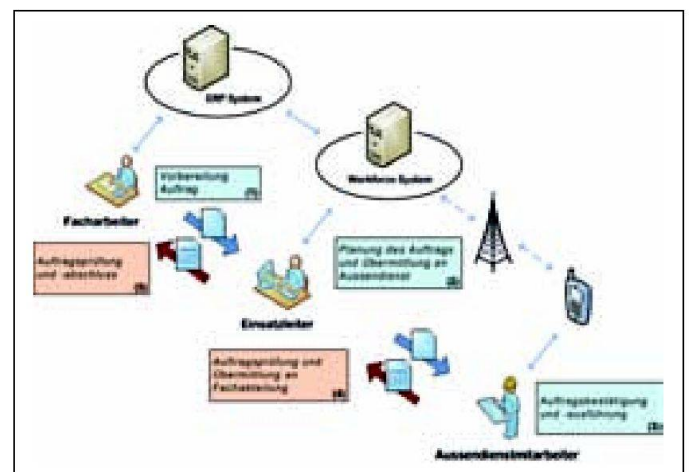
ERP System

Workforce System

Vorbereitung Auftrag (1)

Facharbeiter

Auftragsprüfung und -abschluss (5)

Planung des Auftrags und Übermittlung an Aussendienst (2)

Einsatzleiter

Auftragsprüfung und Übermittlung an Fachabteilung (4)

Auftragsbestätigung und -ausführung (3)

Aussendienstmitarbeiter